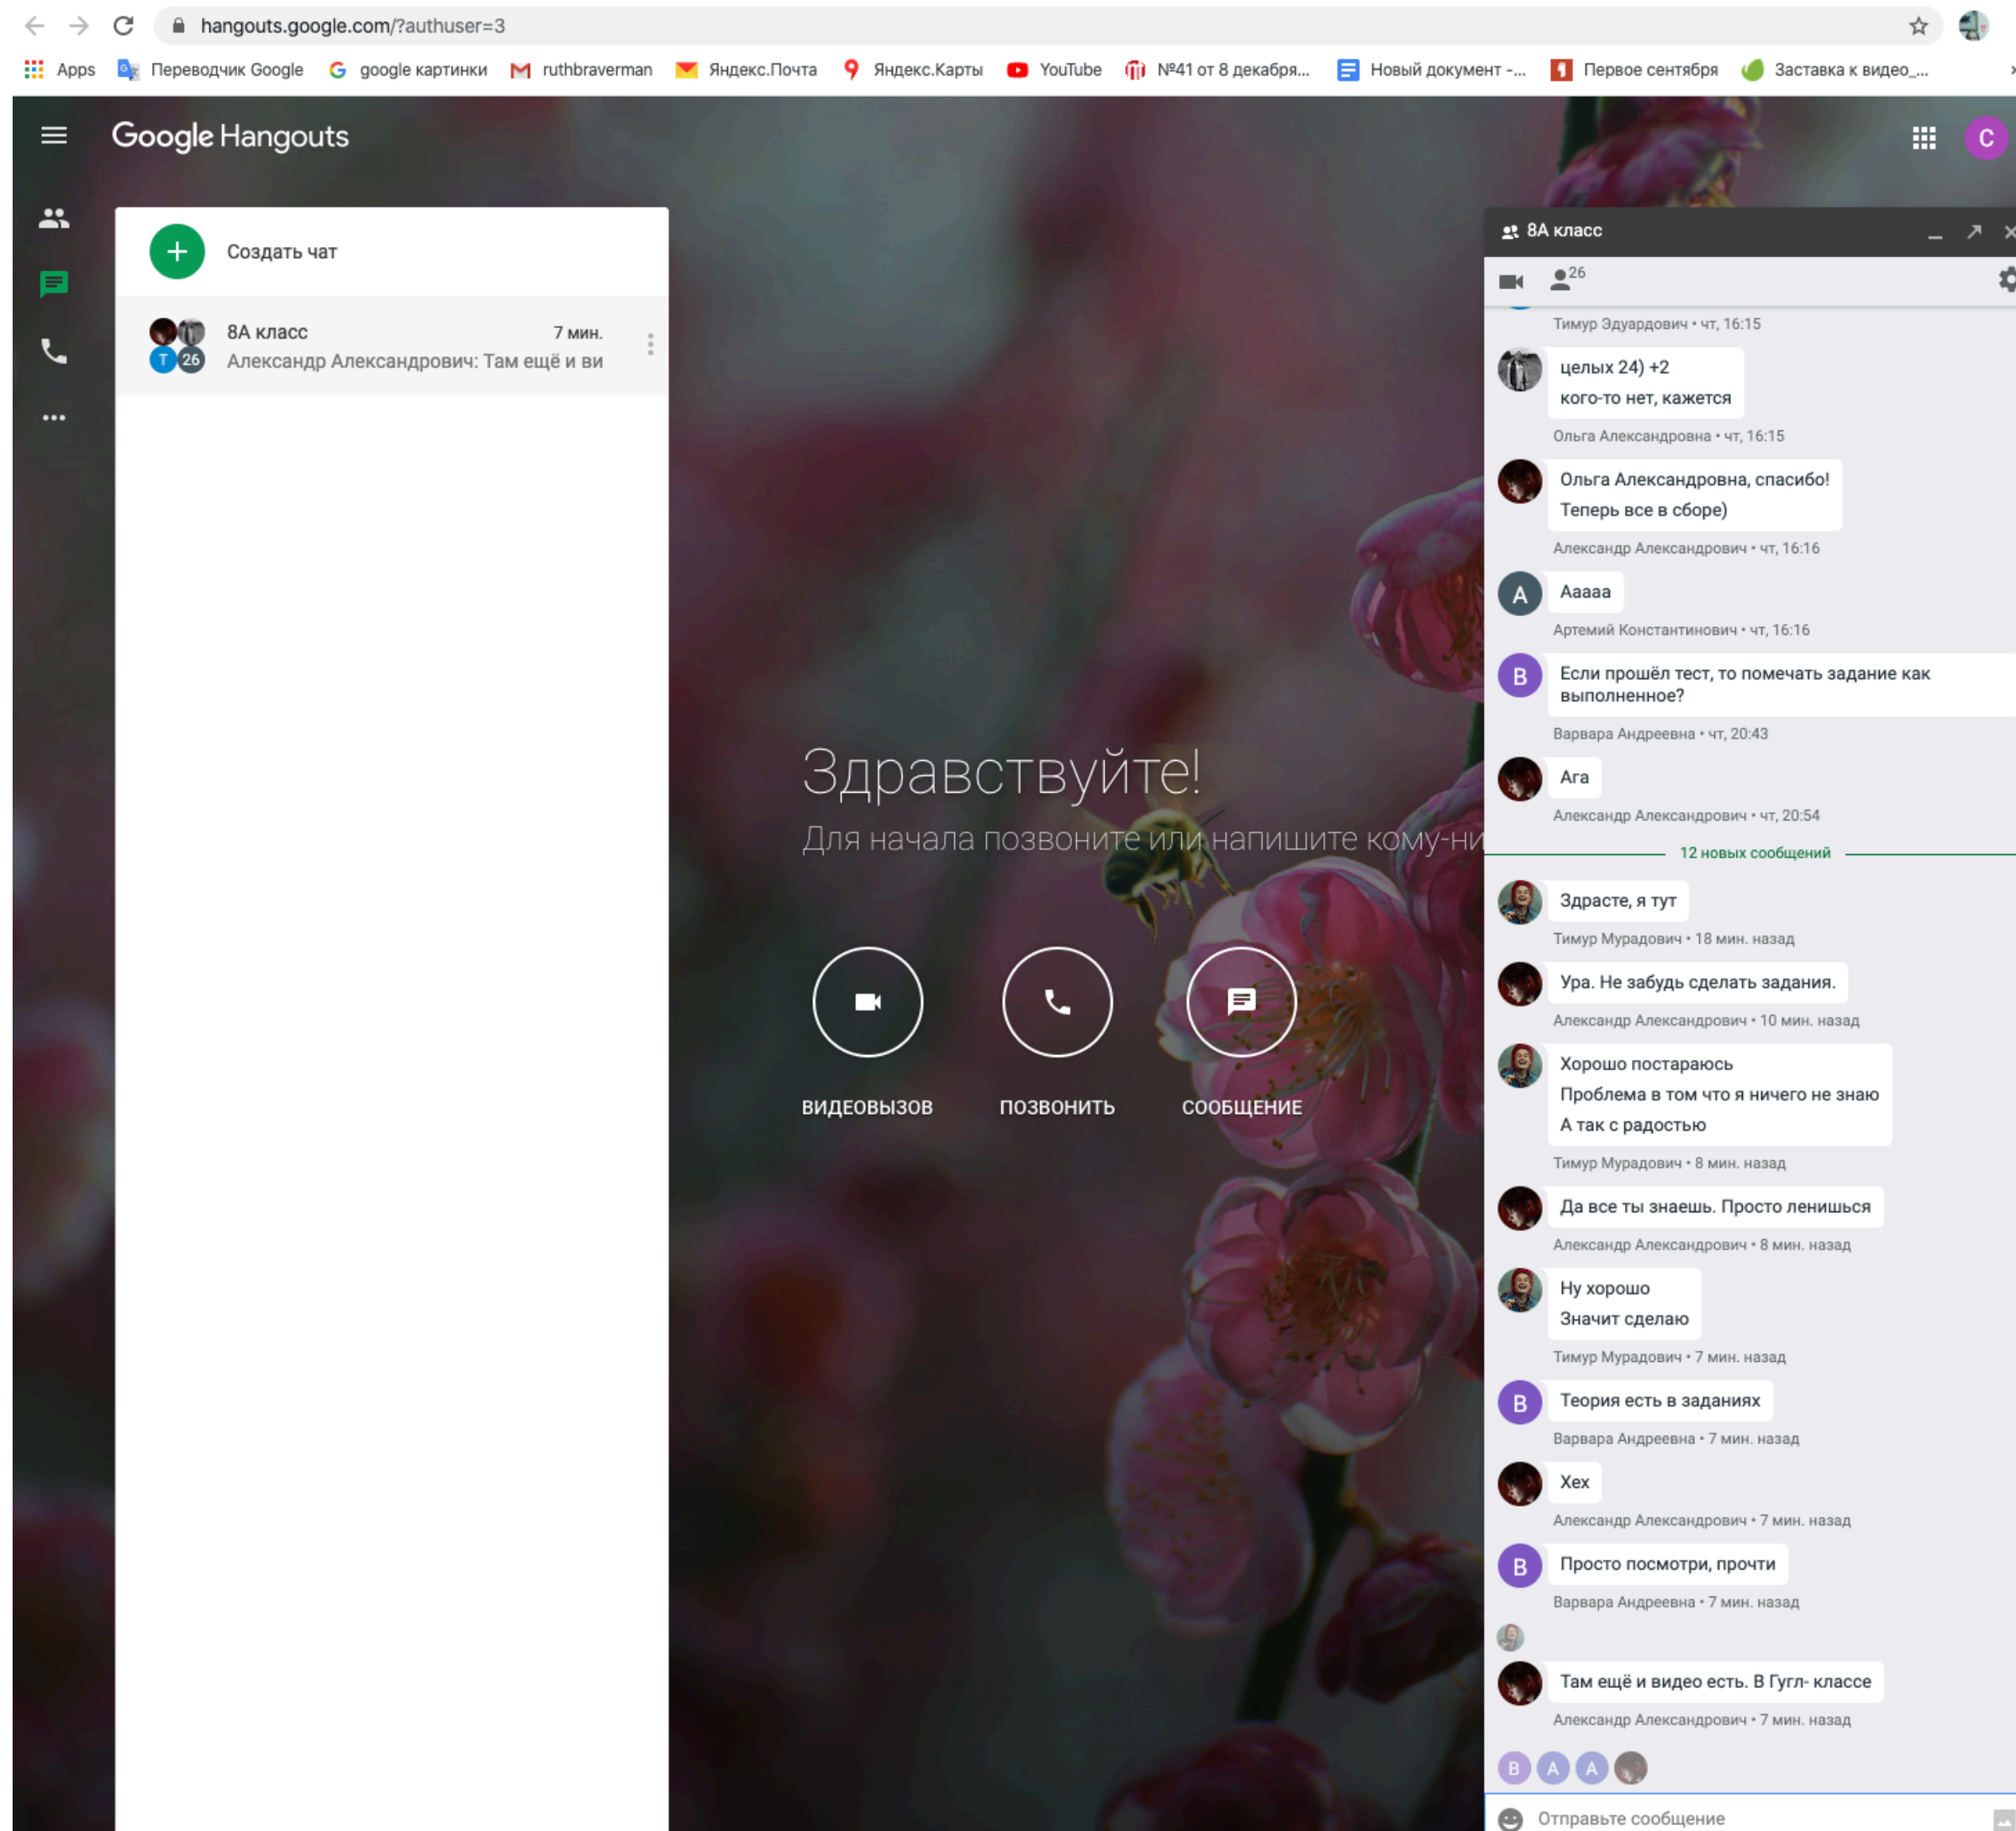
hangouts.google.com/?authuser=3

Apps Переводчик Google google картинки ruthbraverman Яндекс.Почта Яндекс.Карты YouTube №41 от 8 декабря... Новый документ -... Первое сентября Заставка к видео_...

Google Hangouts

C

Создать чат

8А класс 7 мин.
Т 26
Александр Александрович: Там ещё и ви

Здравствуйте!
Для начала позвоните или напишите кому-ни

ВИДЕОВЫЗОВ ПОЗВОНИТЬ СООБЩЕНИЕ

8А класс

26

Тимур Эдуардович • чт, 16:15

целых 24) +2
кого-то нет, кажется

Ольга Александровна • чт, 16:15

Ольга Александровна, спасибо!
Теперь все в сборе)

Александр Александрович • чт, 16:16

A Ааааа

Артемий Константинович • чт, 16:16

B Если прошёл тест, то помечать задание как выполненное?

Варвара Андреевна • чт, 20:43

Ага

Александр Александрович • чт, 20:54

12 новых сообщений

Здрасте, я тут

Тимур Мурадович • 18 мин. назад

Ура. Не забудь сделать задания.

Александр Александрович • 10 мин. назад

Хорошо постараюсь
Проблема в том что я ничего не знаю
А так с радостью

Тимур Мурадович • 8 мин. назад

Да все ты знаешь. Просто ленишься

Александр Александрович • 8 мин. назад

Ну хорошо
Значит сделаю

Тимур Мурадович • 7 мин. назад

B Теория есть в заданиях

Варвара Андреевна • 7 мин. назад

Хех

Александр Александрович • 7 мин. назад

B Просто посмотри, прочти

Варвара Андреевна • 7 мин. назад

Там ещё и видео есть. В Гугл- классе

Александр Александрович • 7 мин. назад

B A A

Отправьте сообщение